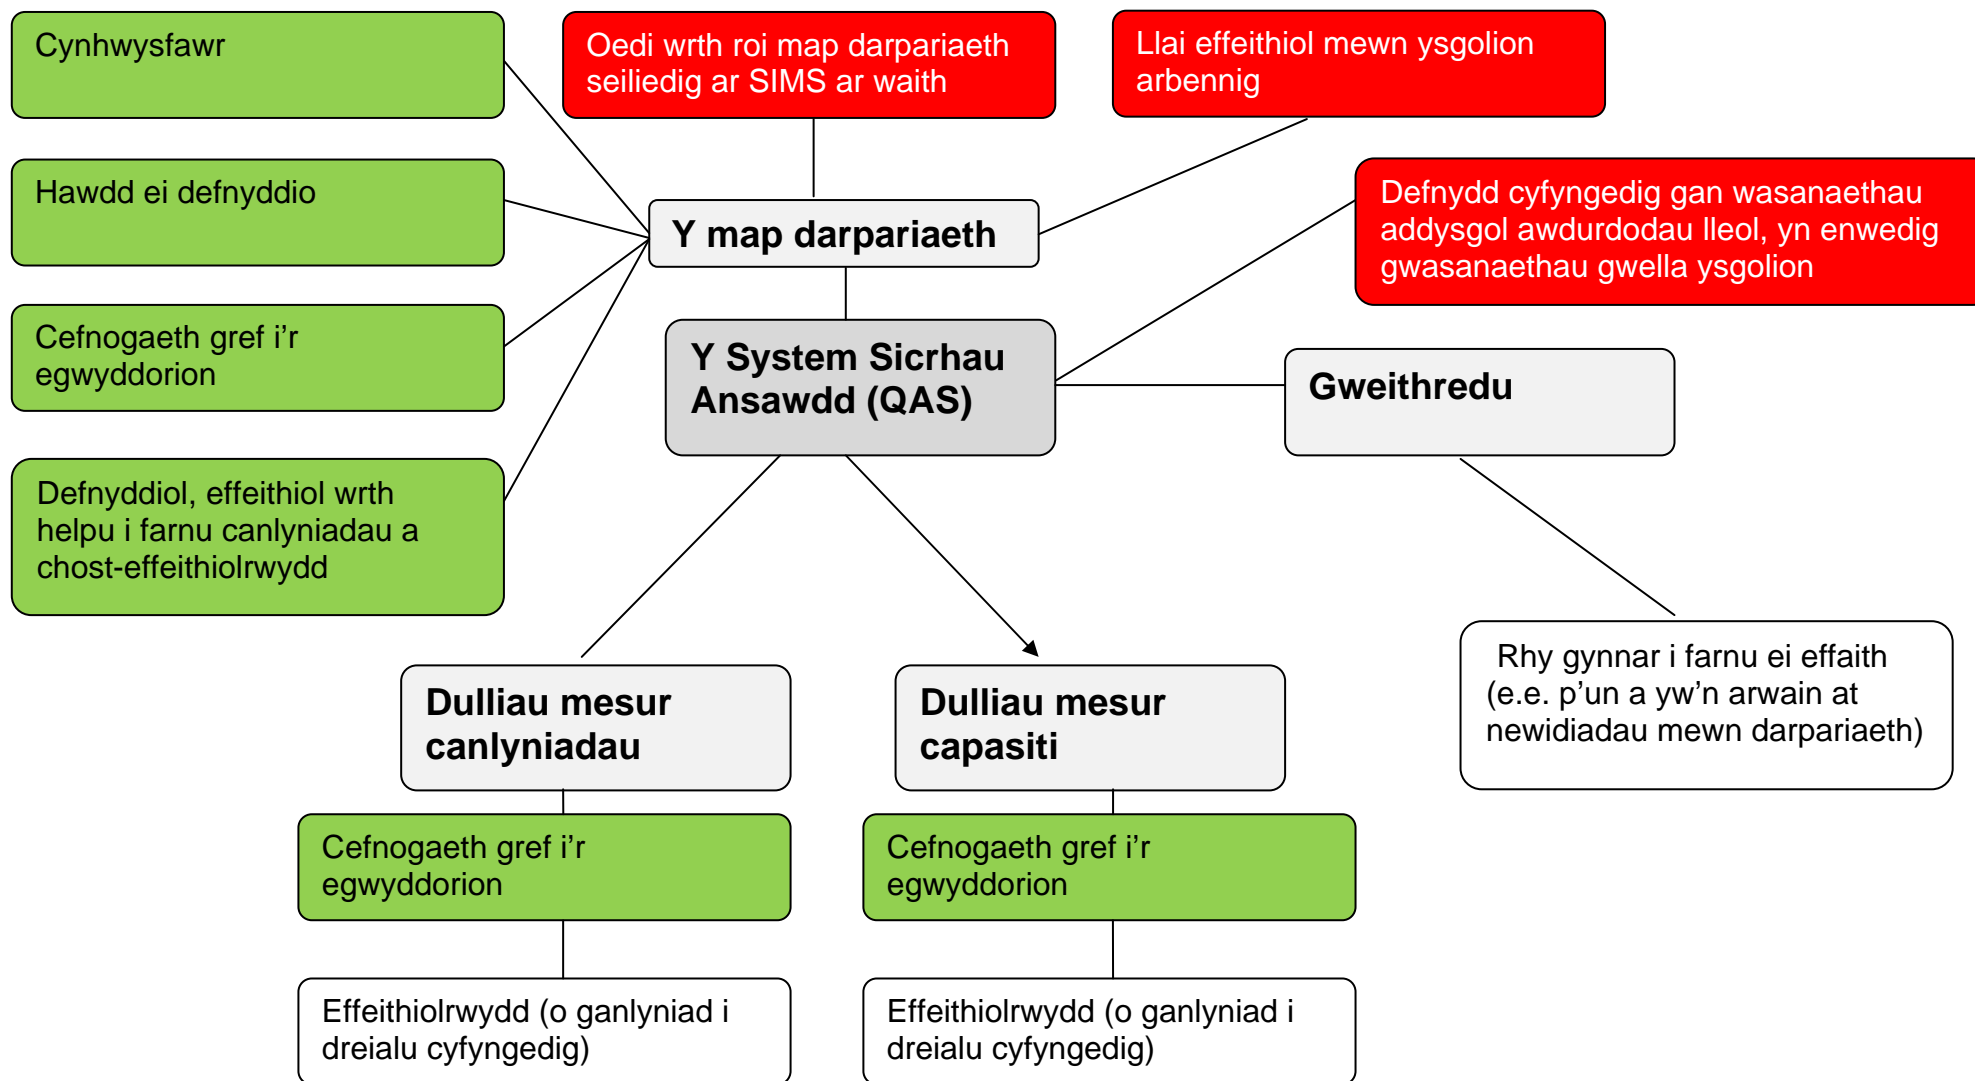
Cynhwysfawr

Oedi wrth roi map darpariaeth seiliedig ar SIMS ar waith

Llai effeithiol mewn ysgolion arbennig

Hawdd ei defnyddio

Y map darpariaeth

Defnydd cyfyngedig gan wasanaethau addysgol awdurdodau lleol, yn enwedig gwasanaethau gwella ysgolion

Cefnogaeth gref i’r egwyddorion

Y System Sicrhau Ansawdd (QAS)

Gweithredu

Defnyddiol, effeithiol wrth helpu i farnu canlyniadau a chost-effeithiolrwydd

Rhy gynnar i farnu ei effaith (e.e. p’un a yw’n arwain at newidiadau mewn darpariaeth)

Dulliau mesur canlyniadau

Dulliau mesur capasiti

Cefnogaeth gref i’r egwyddorion

Cefnogaeth gref i’r egwyddorion

Effeithiolrwydd (o ganlyniad i dreialu cyfyngedig)

Effeithiolrwydd (o ganlyniad i dreialu cyfyngedig)